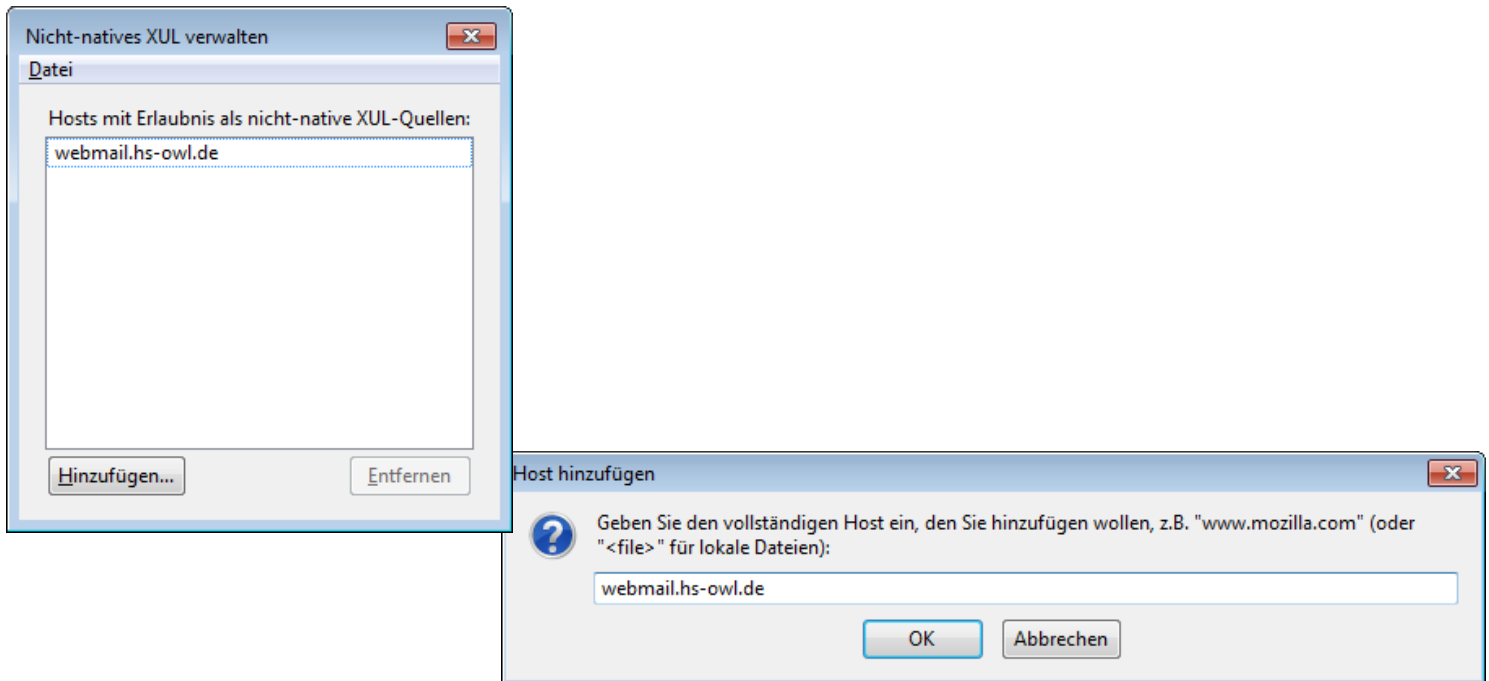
Nicht-natives XUL verwalten

Datei

Hosts mit Erlaubnis als nicht-native XUL-Quellen:

webmail.hs-owl.de

Hinzufügen...

Entfernen

Host hinzufügen

Geben Sie den vollständigen Host ein, den Sie hinzufügen wollen, z.B. "www.mozilla.com" (oder "<file>" für lokale Dateien):

webmail.hs-owl.de

OK

Abbrechen